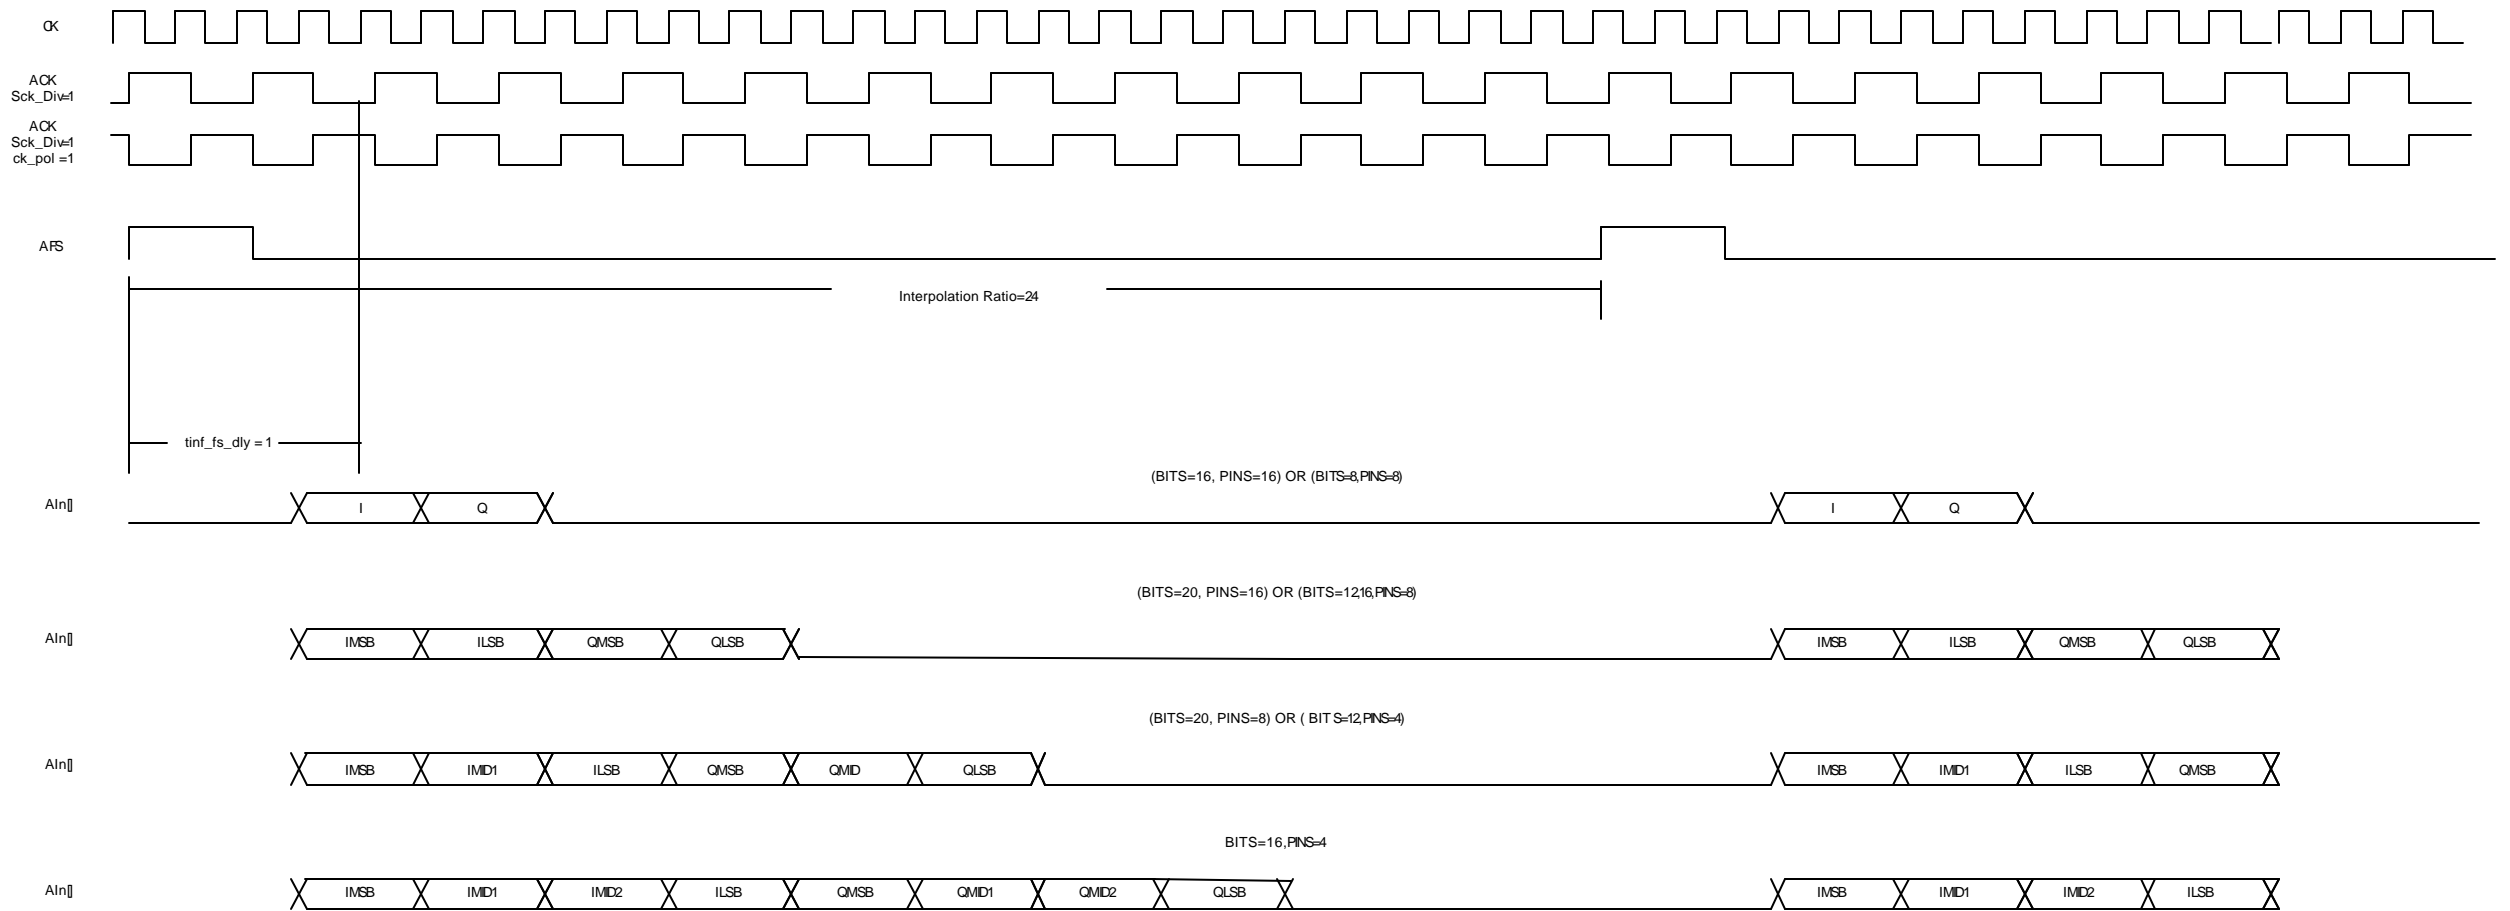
CK

ACK
Sck_Div=1

ACK
Sck_Div=1
ck_pol =1

AFS

Interpolation Ratio=24

tinf_fs_dly = 1

(BITS=16, PINS=16) OR (BITS=8,PINS=8)

AIn[]

I Q I Q

(BITS=20, PINS=16) OR (BITS=12,16,PINS=8)

AIn[]

IMSB ILSB QMSB QLSB IMSB ILSB QMSB QLSB

(BITS=20, PINS=8) OR ( BITS=12,PINS=4)

AIn[]

IMSB IMID1 ILSB QMSB QMID QLSB IMSB IMID1 ILSB QMSB

BITS=16,PINS=4

AIn[]

IMSB IMID1 IMID2 ILSB QMSB QMID1 QMID2 QLSB IMSB IMID1 IMID2 ILSB